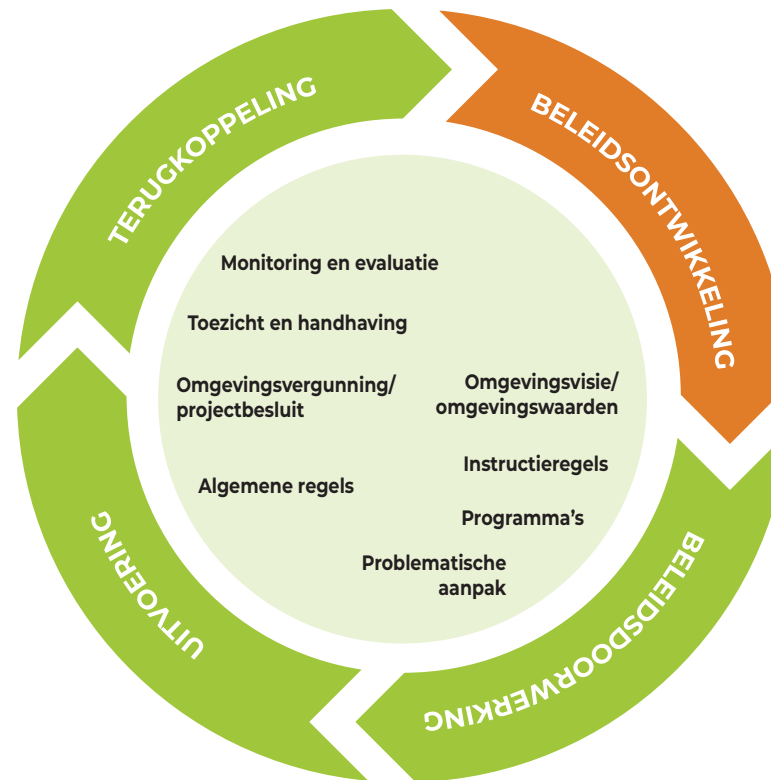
TERUGKOPPELING

BELEIDSONTWIKKELING

BELEIDSDOORWERKING

UITVOERING

Monitoring en evaluatie

Toezicht en handhaving

Omgevingsvergunning/ projectbesluit

Omgevingsvisie/ omgevingswaarden

Instructieregels

Algemene regels

Programma's

Problematische aanpak